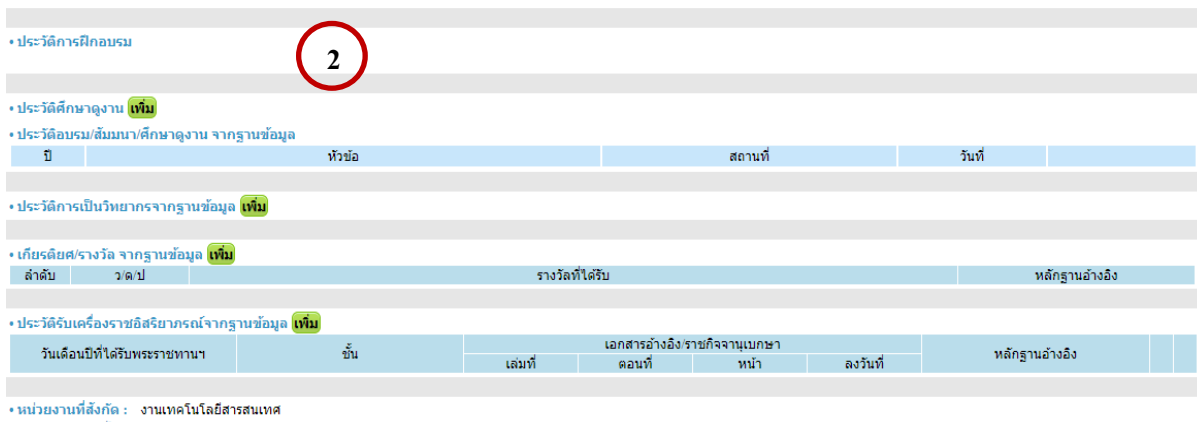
• ประวัติการฝึกอบรม

2

• ประวัติศึกษาดูงาน เพิ่ม

• ประวัติอบรม/สัมมนา/ศึกษาดูงาน จากฐานข้อมูล

| ปี | หัวข้อ | สถานที่ | วันที่ | |
|---|---|---|---|---|

• ประวัติการเป็นวิทยากรจากฐานข้อมูล เพิ่ม

• เกียรติยศ/รางวัล จากฐานข้อมูล เพิ่ม

| ลำดับ | ว/ด/ป | รางวัลที่ได้รับ | หลักฐานอ้างอิง |
|---|---|---|---|

• ประวัติรับเครื่องราชอิสริยาภรณ์จากฐานข้อมูล เพิ่ม

| วันเดือนปีที่ได้รับพระราชทานฯ | ชั้น | เอกสารอ้างอิง/ราชกิจจานุเบกษา | | | | หลักฐานอ้างอิง | | |
|---|---|---|---|---|---|---|---|---|
| | | เล่มที่ | ตอนที่ | หน้า | ลงวันที่ | | | |

• หน่วยงานที่สังกัด : งานเทคโนโลยีสารสนเทศ